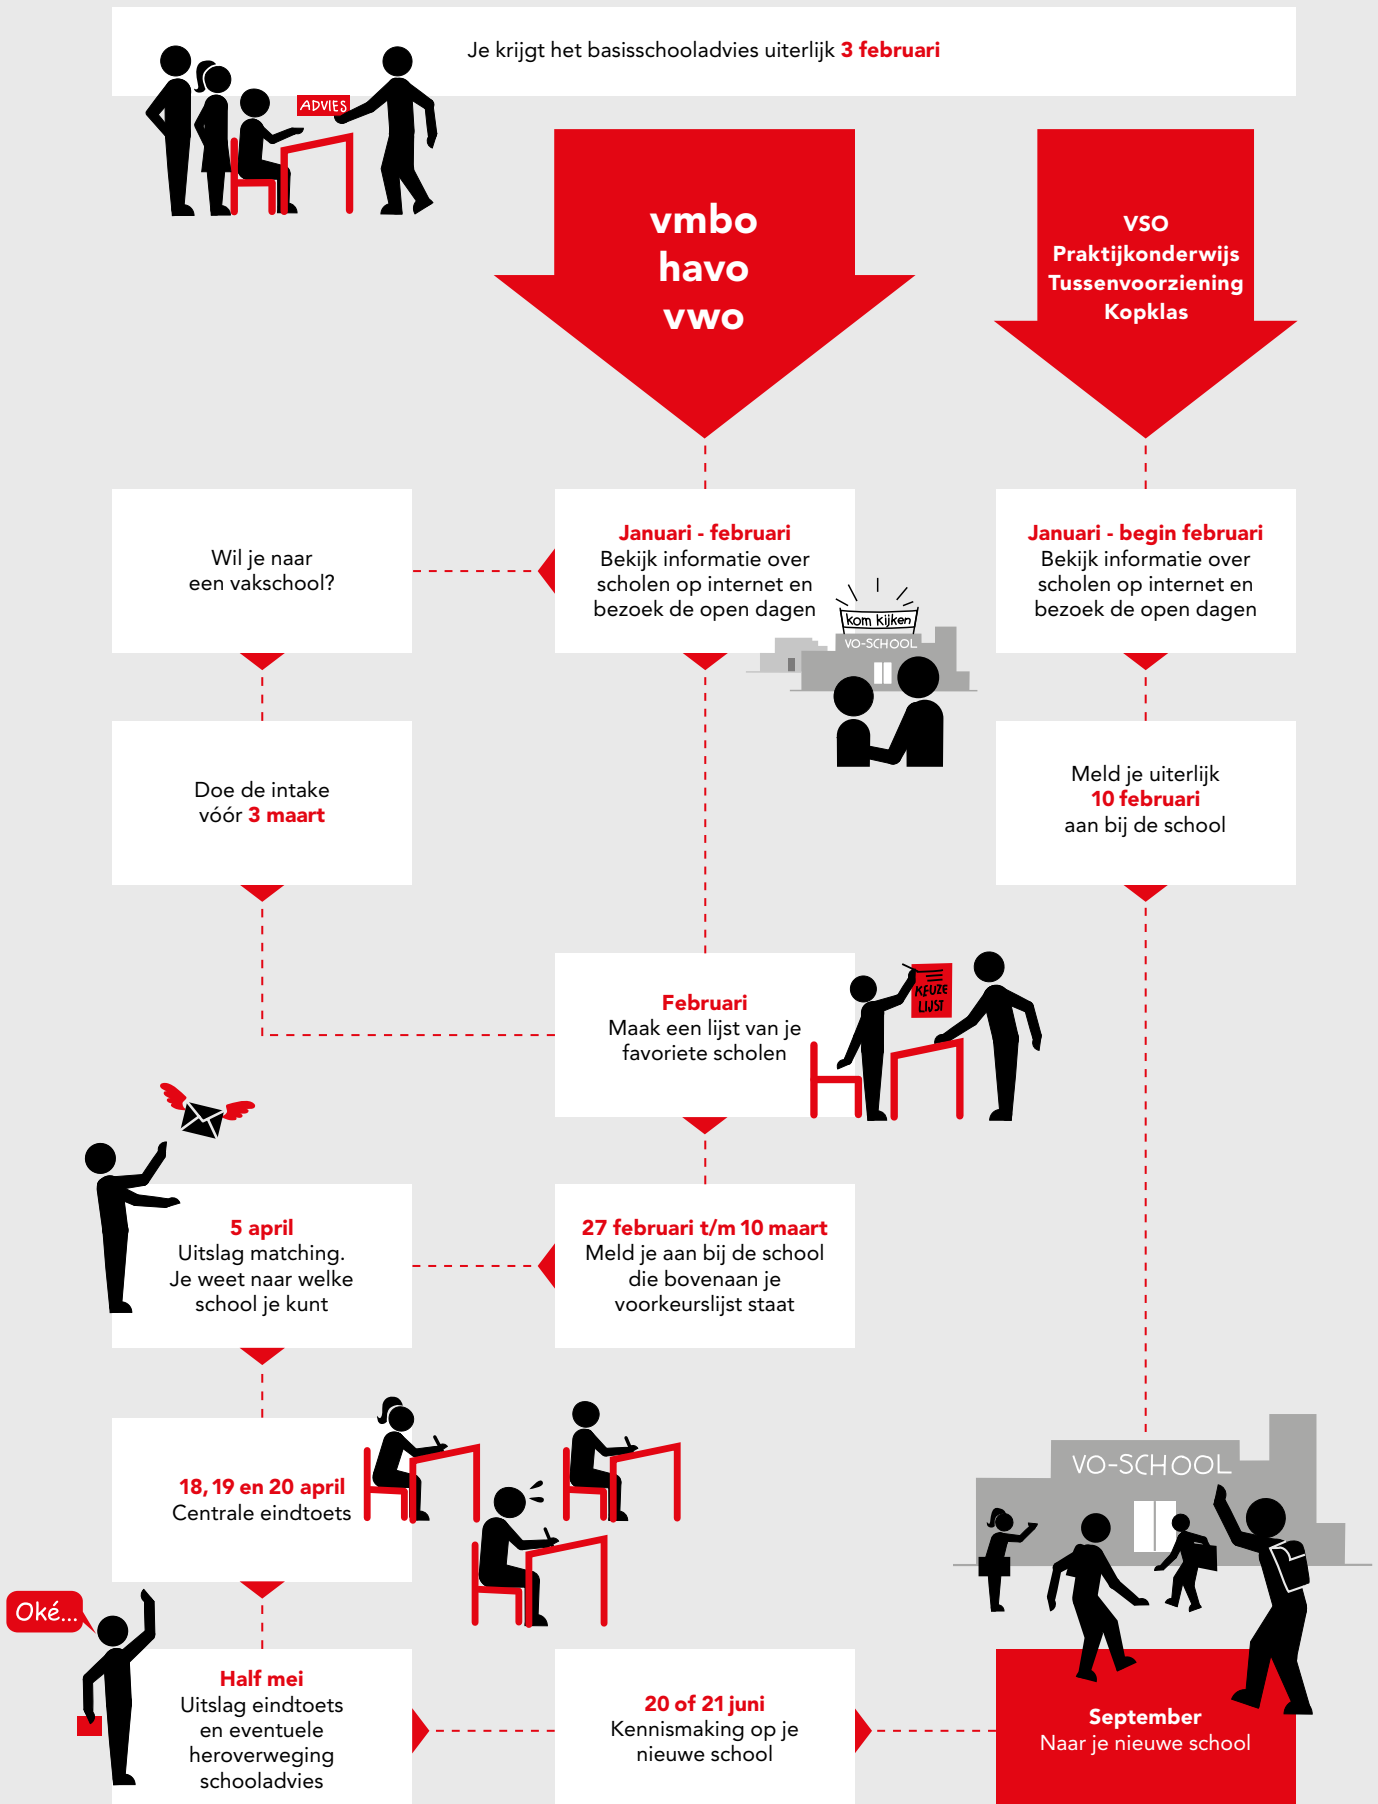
ADVIES

Je krijgt het basisschooladvies uiterlijk 3 februari

vmbo
havo
vwo

VSO
Praktijkonderwijs
Tussenvoorziening
Kopklas

Wil je naar een vakschool?

Januari - februari
Bekijk informatie over scholen op internet en bezoek de open dagen

kom kijken
VO-SCHOOL

Januari - begin februari
Bekijk informatie over scholen op internet en bezoek de open dagen

Doe de intake vóór 3 maart

Meld je uiterlijk
10 februari
aan bij de school

Februari
Maak een lijst van je favoriete scholen

KEUZE LIJST

5 april
Uitslag matching. Je weet naar welke school je kunt

27 februari t/m 10 maart
Meld je aan bij de school die bovenaan je voorkeurslijst staat

18, 19 en 20 april
Centrale eindtoets

VO-SCHOOL

Oké...

Half mei
Uitslag eindtoets en eventuele heroverweging schooladvies

20 of 21 juni
Kennismaking op je nieuwe school

September
Naar je nieuwe school